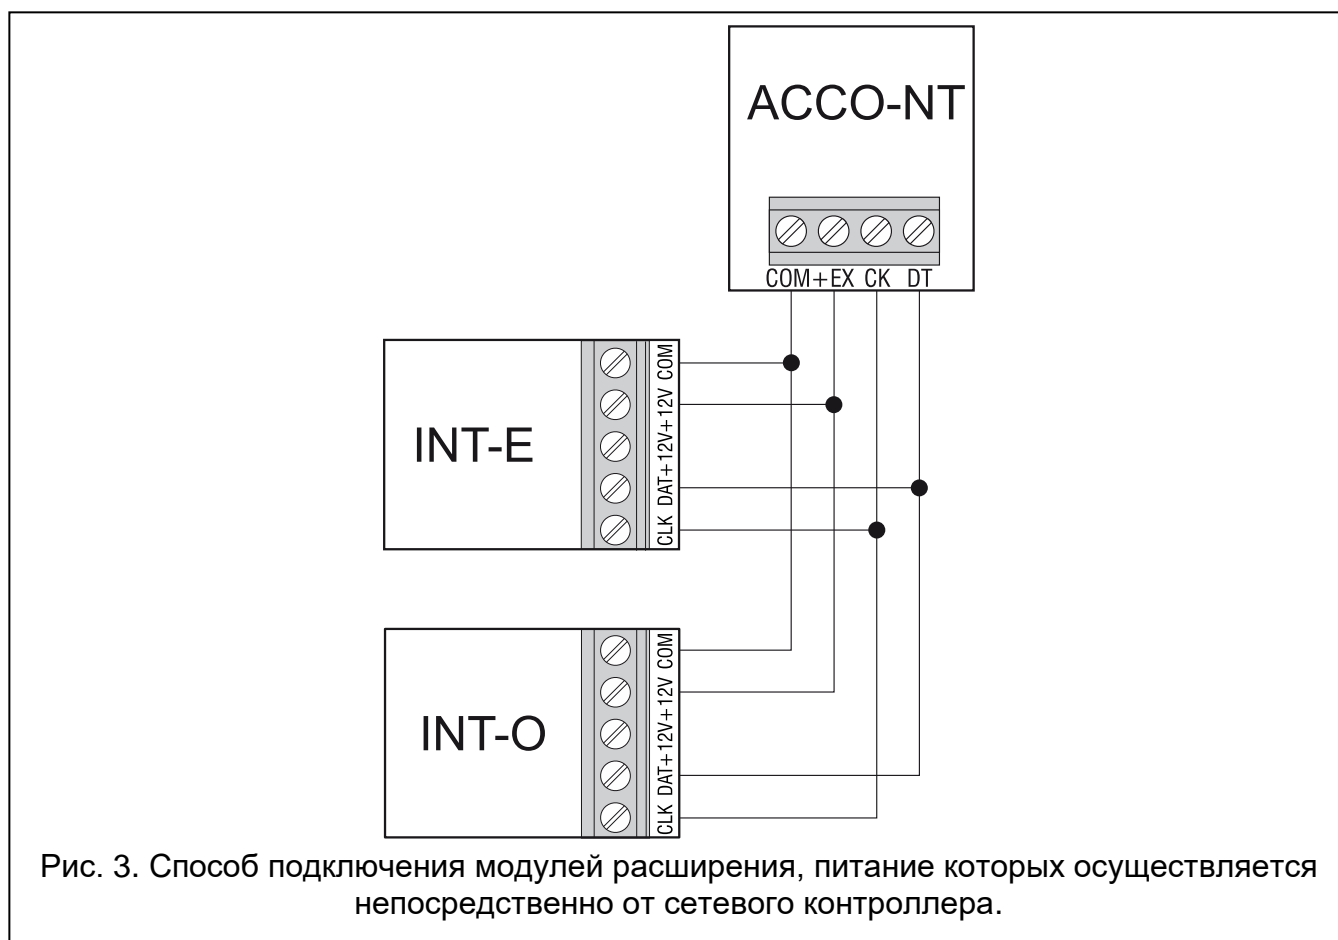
ACCO-NT

COM +EX CK DT

INT-E

CLK DAT +12V +12V COM

INT-O

CLK DAT +12V +12V COM

Рис. 3. Способ подключения модулей расширения, питание которых осуществляется непосредственно от сетевого контроллера.